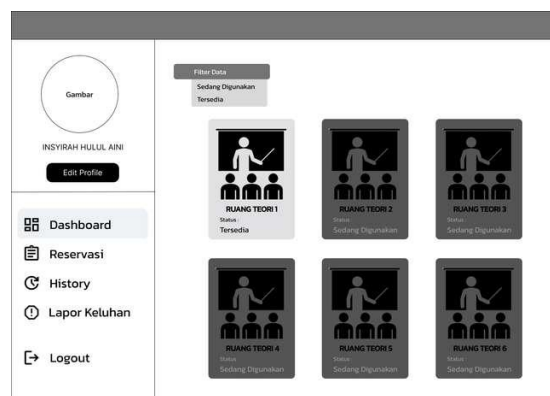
Gambar

INSYIRAH HULUL AINI

Edit Profile

Dashboard

Reservasi

History

Lapor Keluhan

Logout

Filter Data

Sedang Digunakan

Tersedia

RUANG TEORI 1
Status
Tersedia

RUANG TEORI 2
Status
Sedang Digunakan

RUANG TEORI 3
Status
Sedang Digunakan

RUANG TEORI 4
Status
Sedang Digunakan

RUANG TEORI 5
Status
Sedang Digunakan

RUANG TEORI 6
Status
Sedang Digunakan